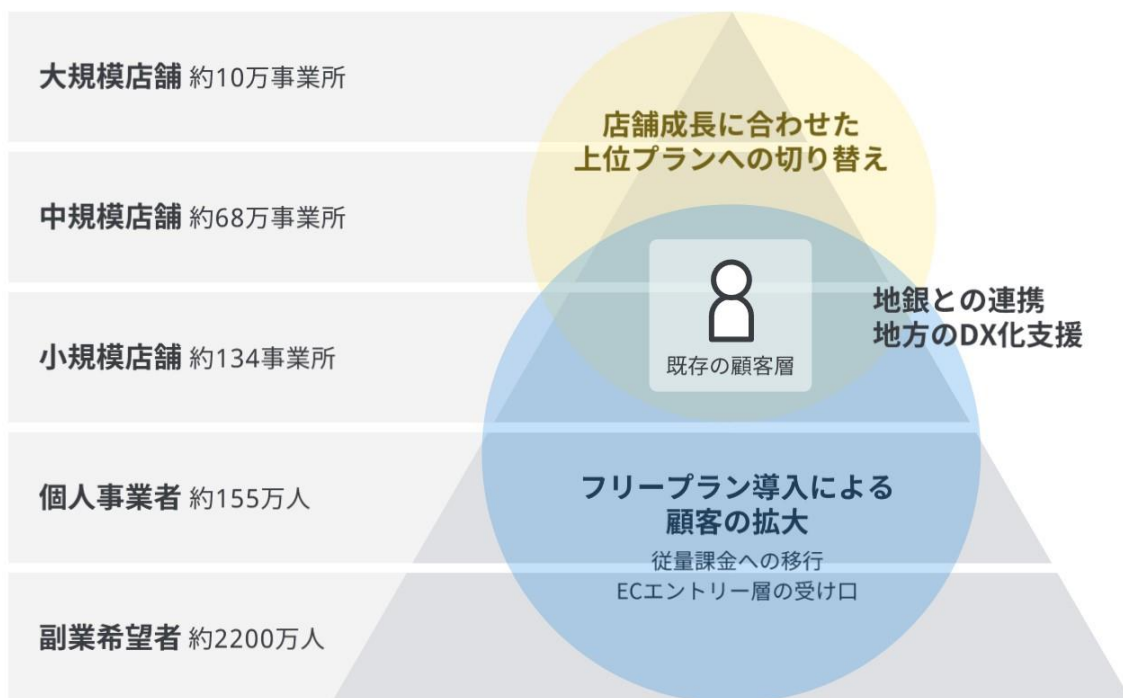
大規模店舗 約10万事業所

中規模店舗 約68万事業所

小規模店舗 約134事業所

個人事業者 約155万人

副業希望者 約2200万人

店舗成長に合わせた
上位プランへの切り替え

既存の顧客層

地銀との連携
地方のDX化支援

フリープラン導入による
顧客の拡大

従量課金への移行
ECエントリー層の受け口